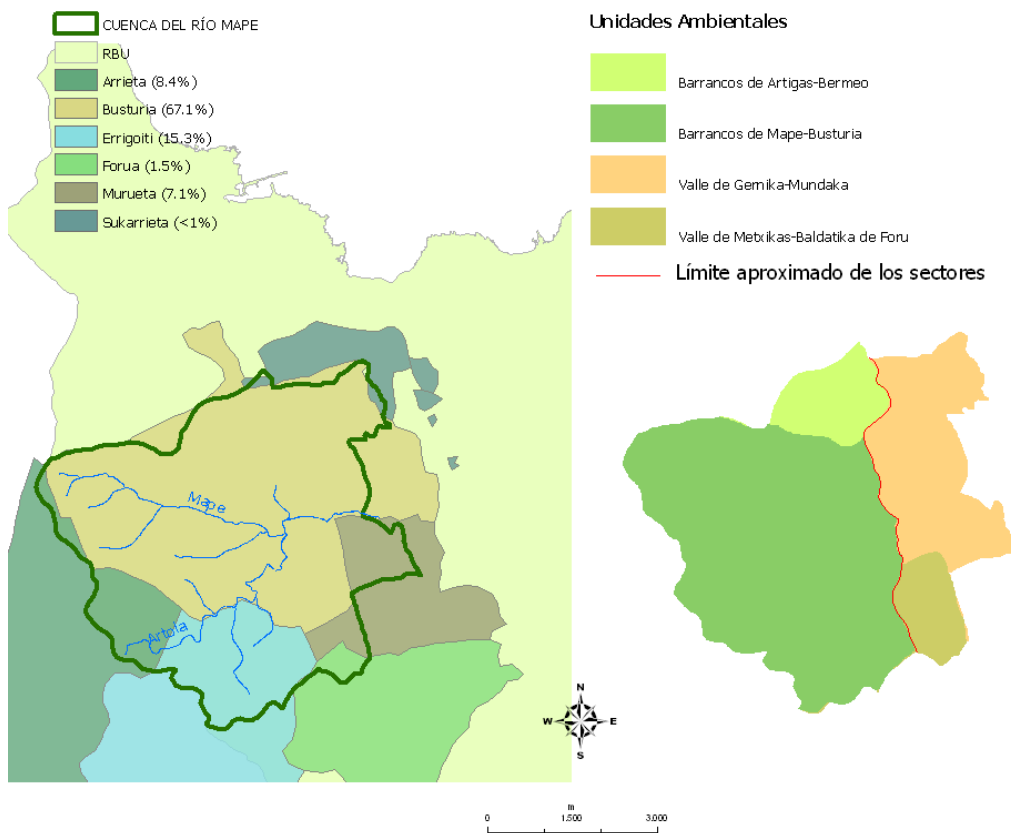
CUENCA DEL RÍO MAPE
RBU
Arrieta (8.4%)
Busturia (67.1%)
Errigoiti (15.3%)
Forua (1.5%)
Murueta (7.1%)
Sukarrieta (<1%)

Mape
Artola

N
W
E
S

0
m
1.500
3.000

Unidades Ambientales
Barrancos de Artigas-Bermeo
Barrancos de Mape-Busturia
Valle de Gernika-Mundaka
Valle de Metxikas-Baldatika de Foru
Límite aproximado de los sectores